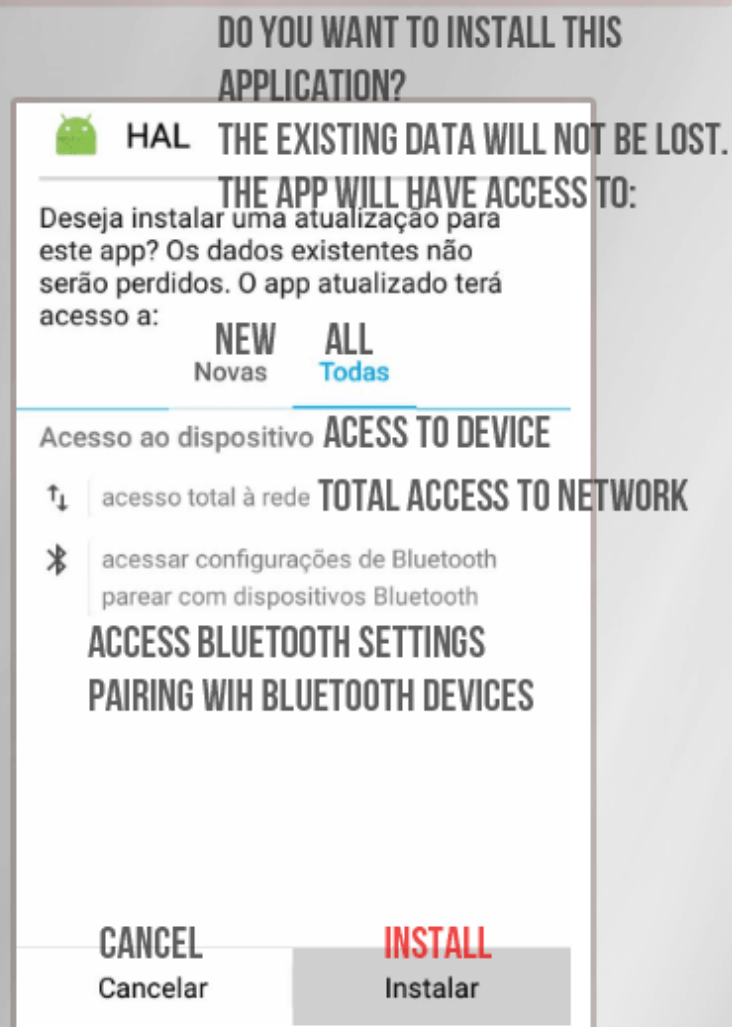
DO YOU WANT TO INSTALL THIS APPLICATION?

HAL THE EXISTING DATA WILL NOT BE LOST.

THE APP WILL HAVE ACCESS TO:

Deseja instalar uma atualização para este app? Os dados existentes não serão perdidos. O app atualizado terá acesso a:

NEW
Novas

ALL
Todas

Acesso ao dispositivo ACESS TO DEVICE

acesso total à rede TOTAL ACCESS TO NETWORK

acessar configurações de Bluetooth
parear com dispositivos Bluetooth

ACCESS BLUETOOTH SETTINGS
PAIRING WIH BLUETOOTH DEVICES

CANCEL
Cancelar

INSTALL
Instalar